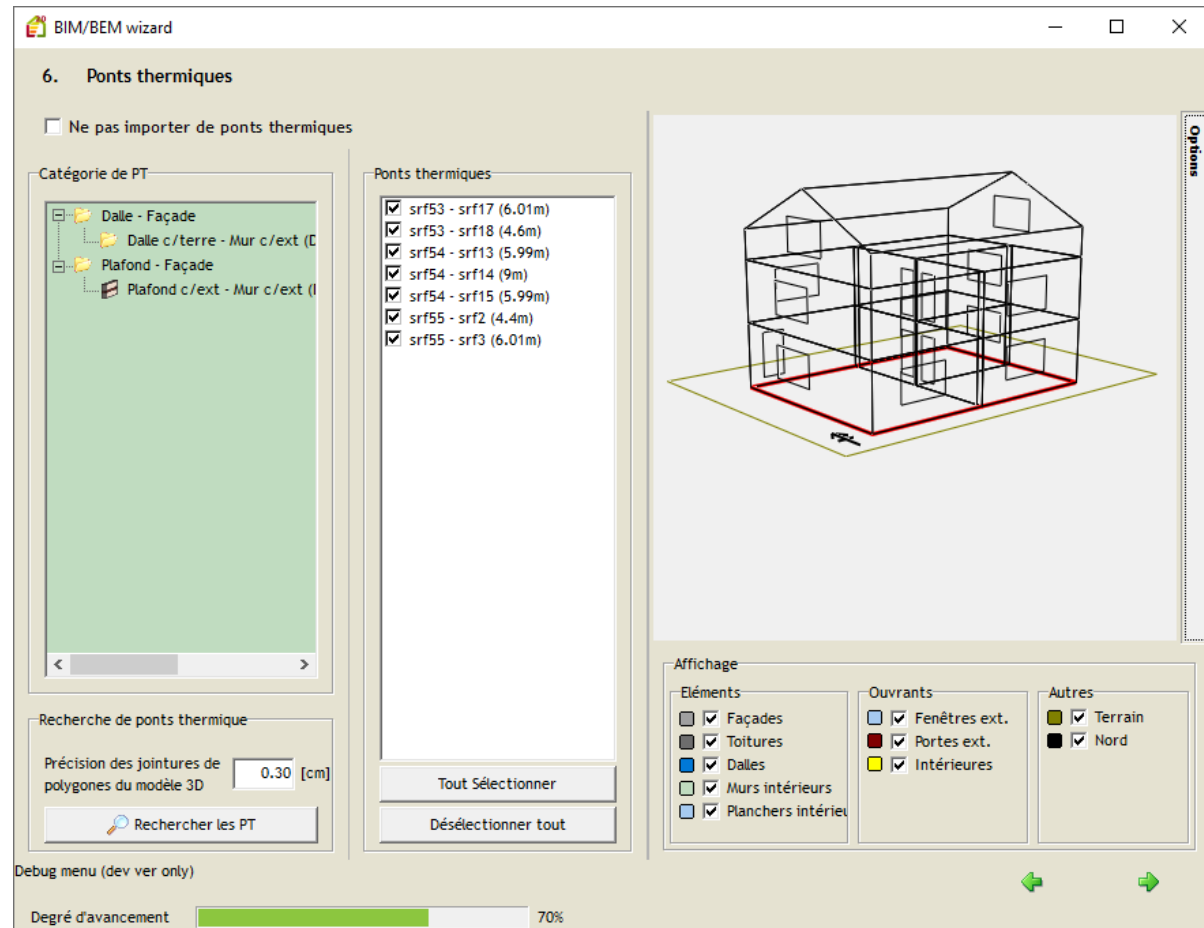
BIM/BEM wizard

6. Ponts thermiques

Ne pas importer de ponts thermiques

Catégorie de PT

Dalle - Façade
Dalle c/terre - Mur c/ext (D
Plafond - Façade
Plafond c/ext - Mur c/ext (I

Ponts thermiques

srf53 - srf17 (6.01m)
srf53 - srf18 (4.6m)
srf54 - srf13 (5.99m)
srf54 - srf14 (9m)
srf54 - srf15 (5.99m)
srf55 - srf2 (4.4m)
srf55 - srf3 (6.01m)

Tout Sélectionner

Désélectionner tout

Options

Recherche de ponts thermique

Précision des jointures de polygones du modèle 3D 0.30 [cm]

Rechercher les PT

Affichage

Eléments
Façades
Toitures
Dalles
Murs intérieurs
Planchers intérieu

Ouvrants
Fenêtres ext.
Portes ext.
Intérieures

Autres
Terrain
Nord

Debug menu (dev ver only)

Degré d'avancement 70%